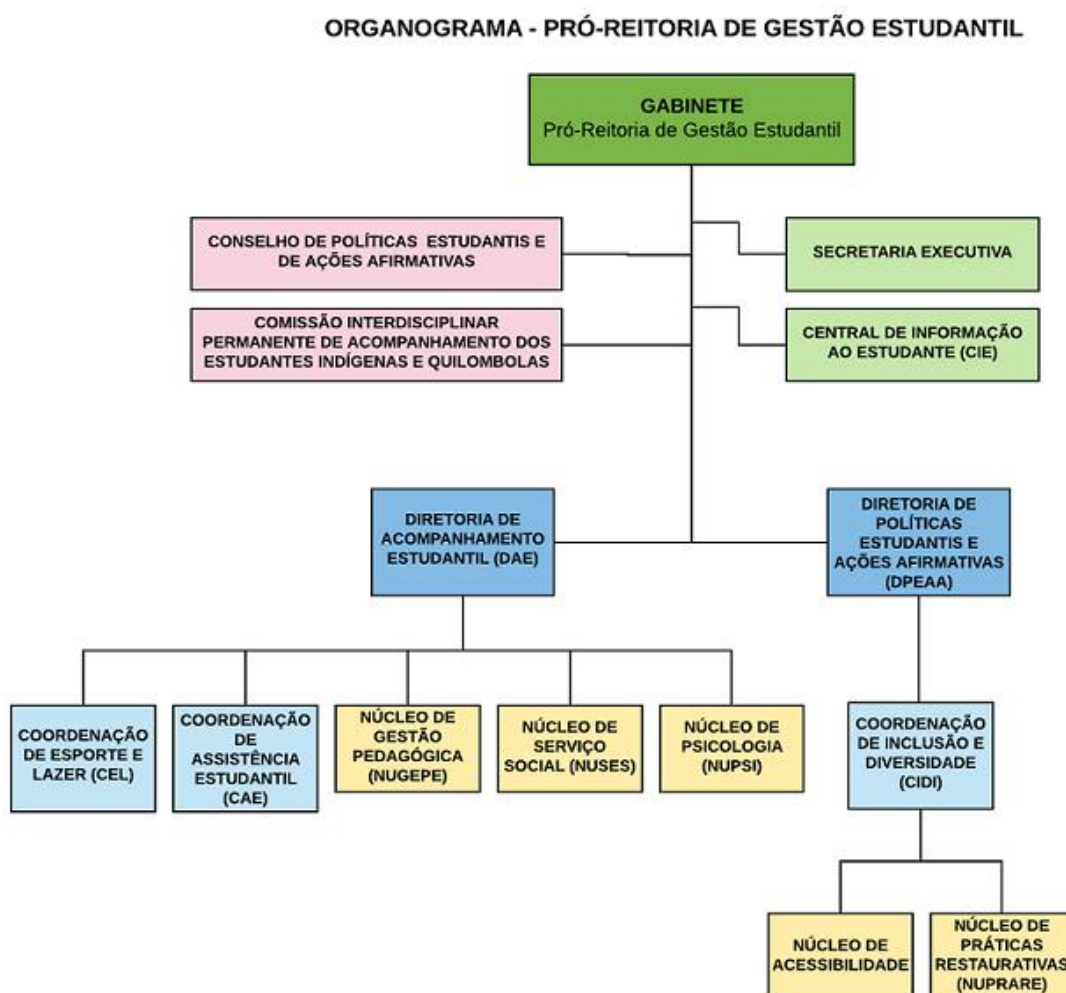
ORGANOGRAMA - PRÓ-REITORIA DE GESTÃO ESTUDANTIL

GABINETE
Pró-Reitoria de Gestão Estudantil

CONSELHO DE POLÍTICAS ESTUDANTIS E DE AÇÕES AFIRMATIVAS

SECRETARIA EXECUTIVA

COMISSÃO INTERDISCIPLINAR PERMANENTE DE ACOMPANHAMENTO DOS ESTUDANTES INDÍGENAS E QUILOMBOLAS

CENTRAL DE INFORMAÇÃO AO ESTUDANTE (CIE)

DIRETORIA DE ACOMPANHAMENTO ESTUDANTIL (DAE)

DIRETORIA DE POLÍTICAS ESTUDANTIS E AÇÕES AFIRMATIVAS (DPEAA)

COORDENAÇÃO DE ESPORTE E LAZER (CEL)

COORDENAÇÃO DE ASSISTÊNCIA ESTUDANTIL (CAE)

NÚCLEO DE GESTÃO PEDAGÓGICA (NUGEPE)

NÚCLEO DE SERVIÇO SOCIAL (NUSES)

NÚCLEO DE PSICOLOGIA (NUPSI)

COORDENAÇÃO DE INCLUSÃO E DIVERSIDADE (CIDI)

NÚCLEO DE ACESSIBILIDADE

NÚCLEO DE PRÁTICAS RESTAURATIVAS (NUPRARE)